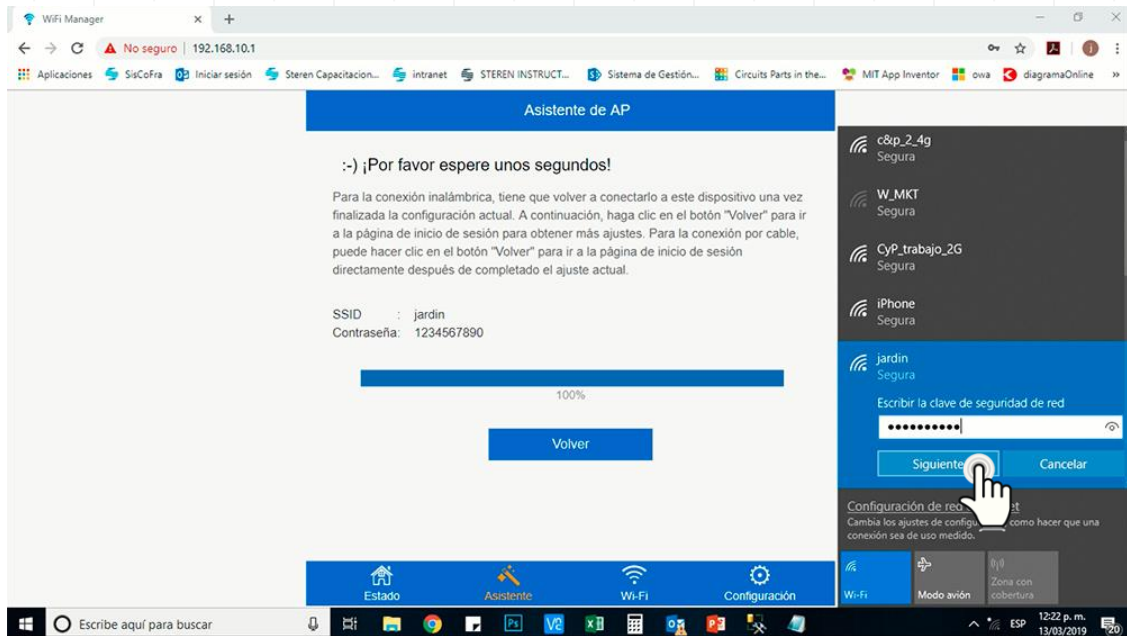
WiFi Manager × +

No seguro | 192.168.10.1

Aplicaciones SisCoFra Iniciar sesión Steren Capacitacion... intranet STEREN INSTRUCT... Sistema de Gestión... Circuits Parts in the... MIT App Inventor owa diagramaOnline »

Asistente de AP

:-) ¡Por favor espere unos segundos!

Para la conexión inalámbrica, tiene que volver a conectarlo a este dispositivo una vez finalizada la configuración actual. A continuación, haga clic en el botón "Volver" para ir a la página de inicio de sesión para obtener más ajustes. Para la conexión por cable, puede hacer clic en el botón "Volver" para ir a la página de inicio de sesión directamente después de completado el ajuste actual.

SSID : jardin
Contraseña: 1234567890

100%

Volver

Estado Asistente Wi-Fi Configuración

c&p_2_4g
Segura

W_MKT
Segura

CyP_trabajo_2G
Segura

iPhone
Segura

jardin
Segura

Escribir la clave de seguridad de red

••••••••••

Siguiente Cancelar

Configuración de red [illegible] et
Cambia los ajustes de configu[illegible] como hacer que una conexión sea de uso medido.

Wi-Fi Modo avión Zona con cobertura

Escribe aquí para buscar

ESP 12:22 p. m. 13/03/2019 20